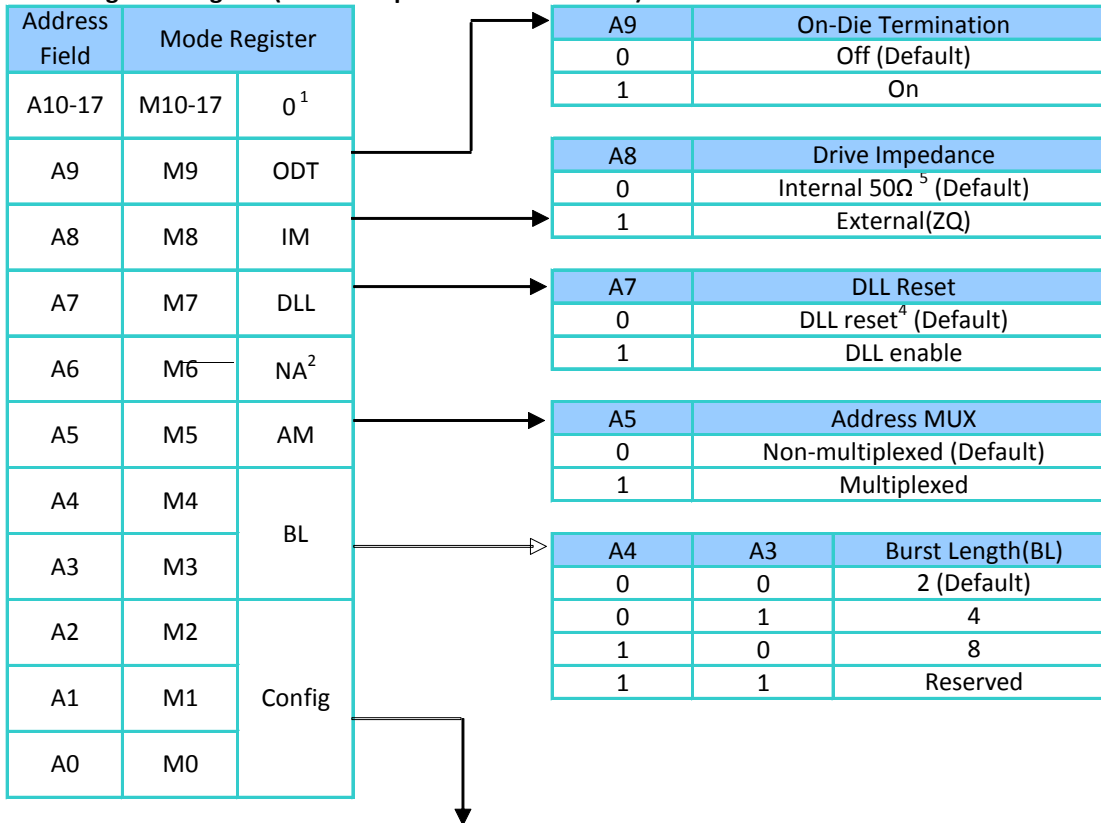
| Address Field | Mode Register | |
|---|---|---|
| A10-17 | M10-17 | $0^1$ |
| A9 | M9 | ODT |
| A8 | M8 | IM |
| A7 | M7 | DLL |
| A6 | M6 | $NA^2$ |
| A5 | M5 | AM |
| A4 | M4 | BL |
| A3 | M3 | BL |
| A2 | M2 | Config |
| A1 | M1 | Config |
| A0 | M0 | Config |

| A9 | On-Die Termination |
|---|---|
| 0 | Off (Default) |
| 1 | On |

| A8 | Drive Impedance |
|---|---|
| 0 | Internal 50Ω $^5$ (Default) |
| 1 | External(ZQ) |

| A7 | DLL Reset |
|---|---|
| 0 | DLL reset$^4$ (Default) |
| 1 | DLL enable |

| A5 | Address MUX |
|---|---|
| 0 | Non-multiplexed (Default) |
| 1 | Multiplexed |

| A4 | A3 | Burst Length(BL) |
|---|---|---|
| 0 | 0 | 2 (Default) |
| 0 | 1 | 4 |
| 1 | 0 | 8 |
| 1 | 1 | Reserved |